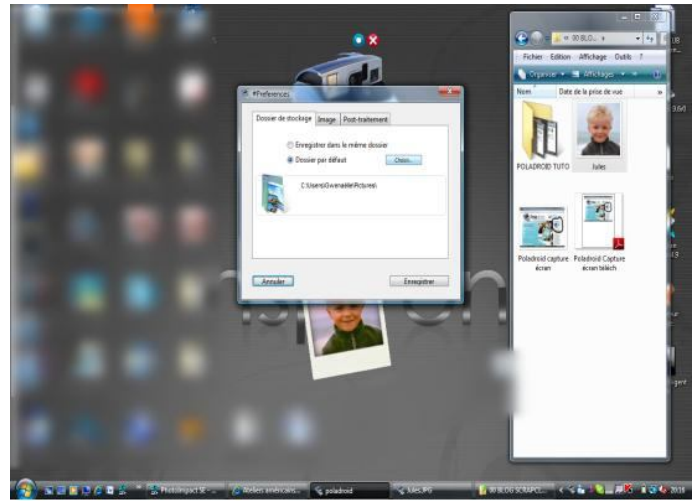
Préférences

Dossier de stockage | Image | Post-traitement

Enregistrer dans le même dossier

Dossier par défaut

Choisir...

C:\Users\Gwenaëlle\Pictures\

Annuler

Enregistrer

« 00 BLO... »

Fichier Edition Affichage Outils ?

Organiser Affichage

Nom

Date de la prise de vue

POLADROID TUTO

Jules

Poladroid capture écran

Poladroid Capture écran téléch

PhotoImpact SE

Ateliers américains

poladroid

Jules.JPG

00 BLOG SCRAPO

20:18